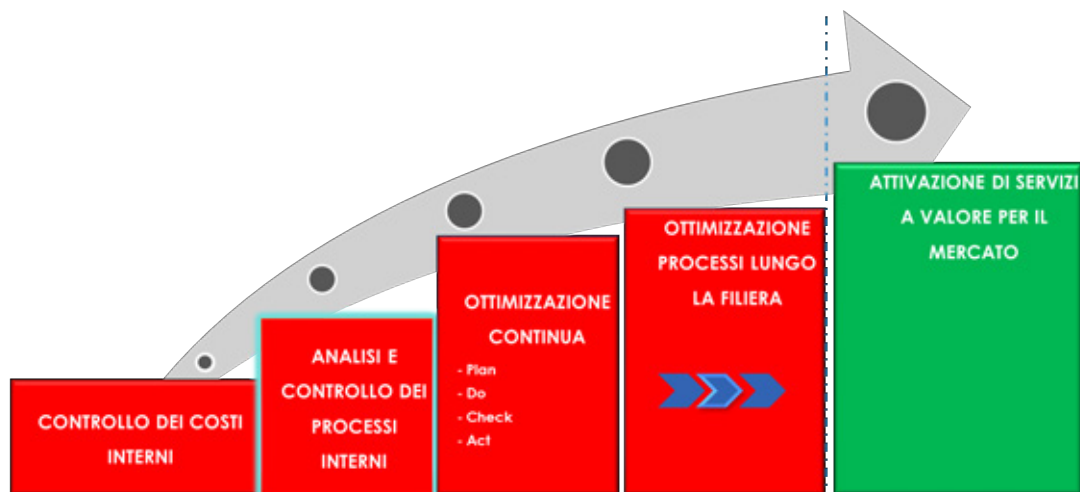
CONTROLLO DEI COSTI INTERNI

ANALISI E CONTROLLO DEI PROCESSI INTERNI

OTTIMIZZAZIONE CONTINUA
- Plan
- Do
- Check
- Act

OTTIMIZZAZIONE PROCESSI LUNGO LA FILIERA

ATTIVAZIONE DI SERVIZI A VALORE PER IL MERCATO